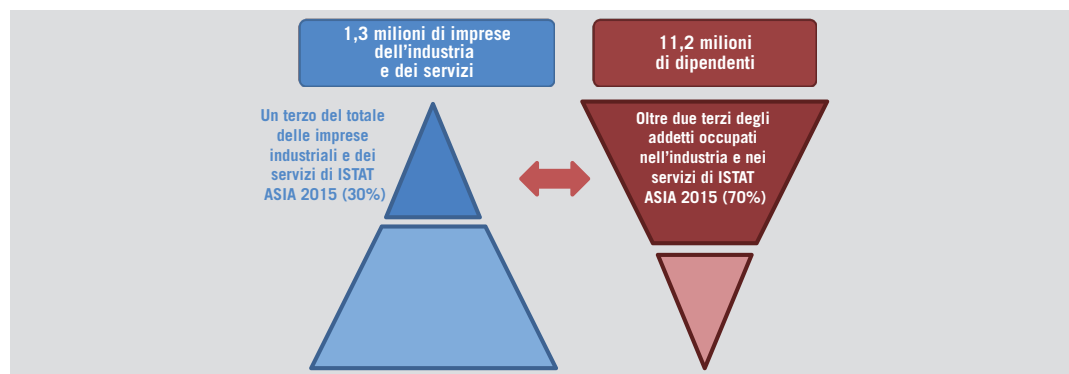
1,3 milioni di imprese dell'industria e dei servizi

11,2 milioni di dipendenti

Un terzo del totale delle imprese industriali e dei servizi di ISTAT ASIA 2015 (30%)

Oltre due terzi degli addetti occupati nell'industria e nei servizi di ISTAT ASIA 2015 (70%)